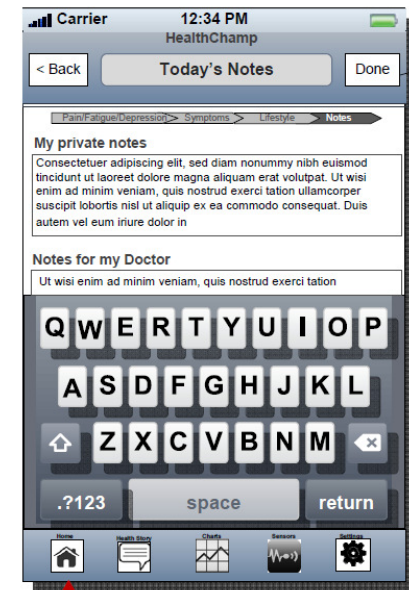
Carrier 12:34 PM

HealthChamp

< Back Today's Notes Done

Pain/Fatigue/Depression > Symptoms > Lifestyle > Notes

My private notes

Consectetuer adipiscing elit, sed diam nonummy nibh euismod tincidunt ut laoreet dolore magna aliquam erat volutpat. Ut wisi enim ad minim veniam, quis nostrud exerci tation ullamcorper suscipit lobortis nisl ut aliquip ex ea commodo consequat. Duis autem vel eum iriure dolor in

Notes for my Doctor

Ut wisi enim ad minim veniam, quis nostrud exerci tation

Q W E R T Y U I O P
A S D F G H J K L
Z X C V B N M
.?123 space return

Home Health Story Charts Sensors Settings